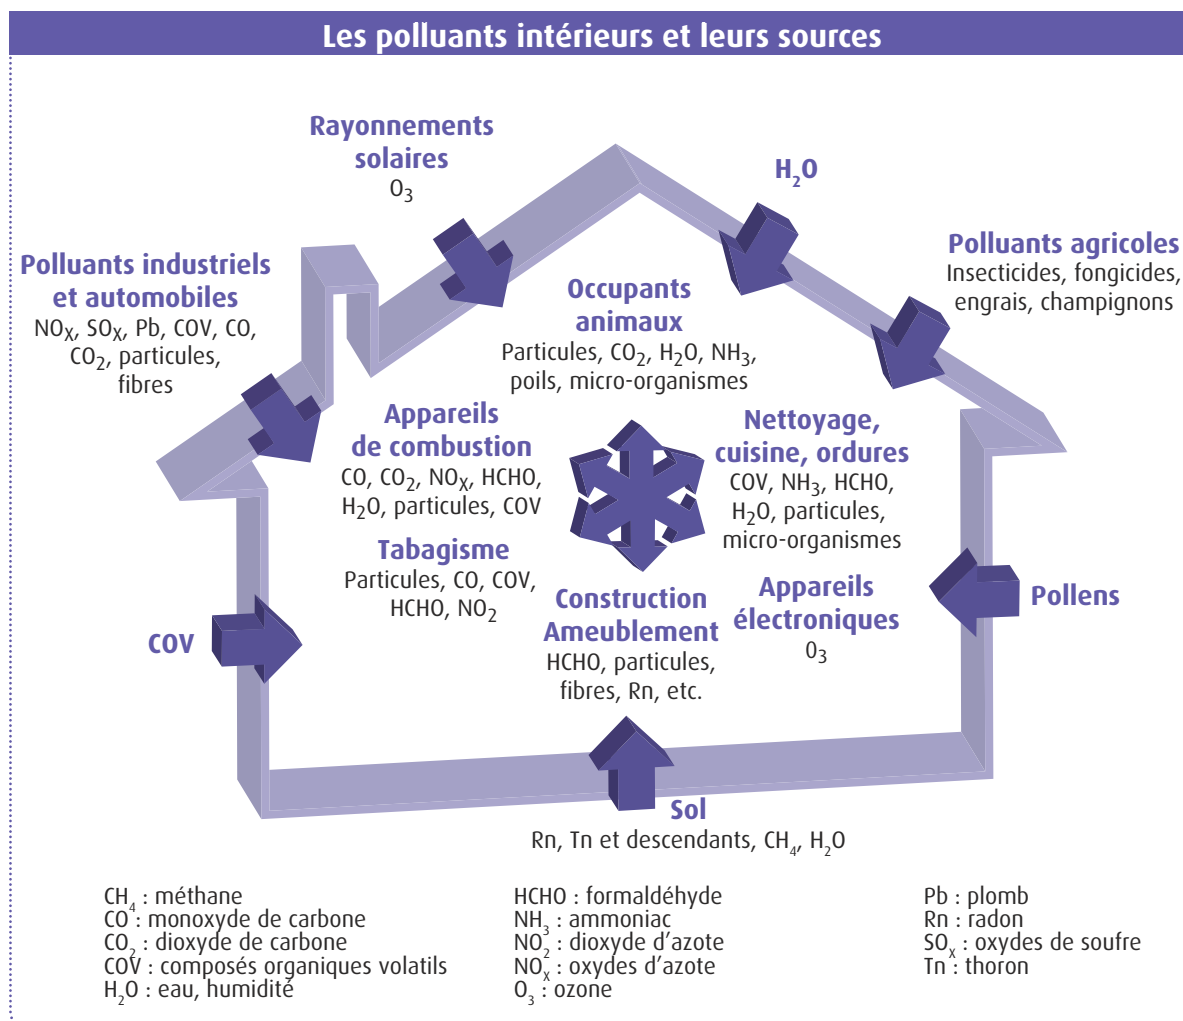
Les polluants intérieurs et leurs sources

Rayonnements solaires
$O_3$

$H_2O$

Polluants agricoles
Insecticides, fongicides, engrais, champignons

Polluants industriels et automobiles
$NO_X$, $SO_X$, Pb, COV, CO, $CO_2$, particules, fibres

Occupants animaux
Particules, $CO_2$, $H_2O$, $NH_3$, poils, micro-organismes

Appareils de combustion
CO, $CO_2$, $NO_X$, HCHO, $H_2O$, particules, COV

Nettoyage, cuisine, ordures
COV, $NH_3$, HCHO, $H_2O$, particules, micro-organismes

Tabagisme
Particules, CO, COV, HCHO, $NO_2$

Appareils électroniques
$O_3$

Pollens

COV

Construction Ameublement
HCHO, particules, fibres, Rn, etc.

Sol
Rn, Tn et descendants, $CH_4$, $H_2O$

$CH_4$ : méthane
CO : monoxyde de carbone
$CO_2$ : dioxyde de carbone
COV : composés organiques volatils
$H_2O$ : eau, humidité

HCHO : formaldéhyde
$NH_3$ : ammoniac
$NO_2$ : dioxyde d'azote
$NO_X$ : oxydes d'azote
$O_3$ : ozone

Pb : plomb
Rn : radon
$SO_X$ : oxydes de soufre
Tn : thoron